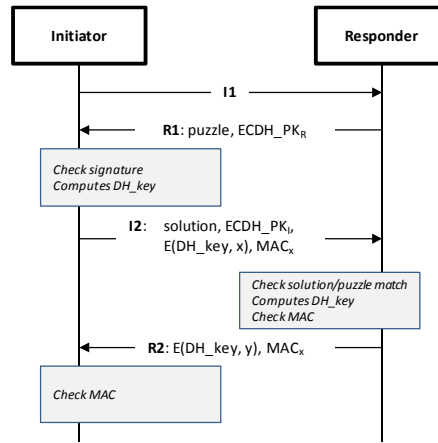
Initiator

Responder

I1

R1: puzzle, ECDH_PK$_R$

Check signature
Computes DH_key

I2: solution, ECDH_PK$_I$, E(DH_key, x), MAC$_x$

Check solution/puzzle match
Computes DH_key
Check MAC

R2: E(DH_key, y), MAC$_x$

Check MAC